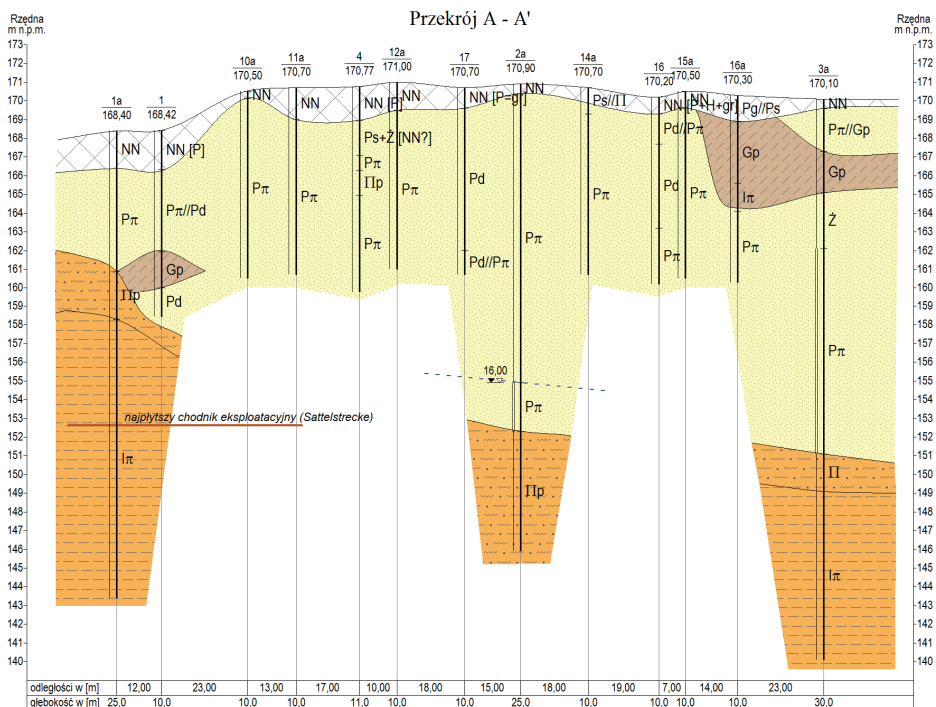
Przekrój A - A'

Rzędna m n.p.m.

Rzędna m n.p.m.

173 172 171 170 169 168 167 166 165 164 163 162 161 160 159 158 157 156 155 154 153 152 151 150 149 148 147 146 145 144 143 142 141 140

1a 168,40
1 168,42
10a 170,50
11a 170,70
4 170,77
12a 171,00
17 170,70
2a 170,90
14a 170,70
16 170,20
15a 170,50
16a 170,30
3a 170,10

NN
NN [P]
NN
NN
NN [P]
NN
NN [P−gr]
NN
Ps//Π
NN
[P+H+gr]
Pg//Ps
NN
Pπ
Pπ//Pd
Pπ
Pπ
Ps+Ż [NN?]
Pπ
Πp
Pπ
Pπ
Pd
Pd//Pπ
Pπ
Pπ
Pd//Pπ
Pd
Pπ
Pπ
Gp
Iπ
Pπ
Pπ//Gp
Gp
Ż
Pπ
Gp
Πp
Pd
16,00
Pπ
Πp
Π
Iπ
najpłytszy chodnik eksploatacyjny (Sattelstrecke)
Iπ

odległości w [m] 12,00 23,00 13,00 17,00 10,00 18,00 15,00 18,00 19,00 7,00 14,00 23,00
głębokość w [m] 25,0 10,0 10,0 10,0 11,0 10,0 10,0 25,0 10,0 10,0 10,0 10,0 30,0